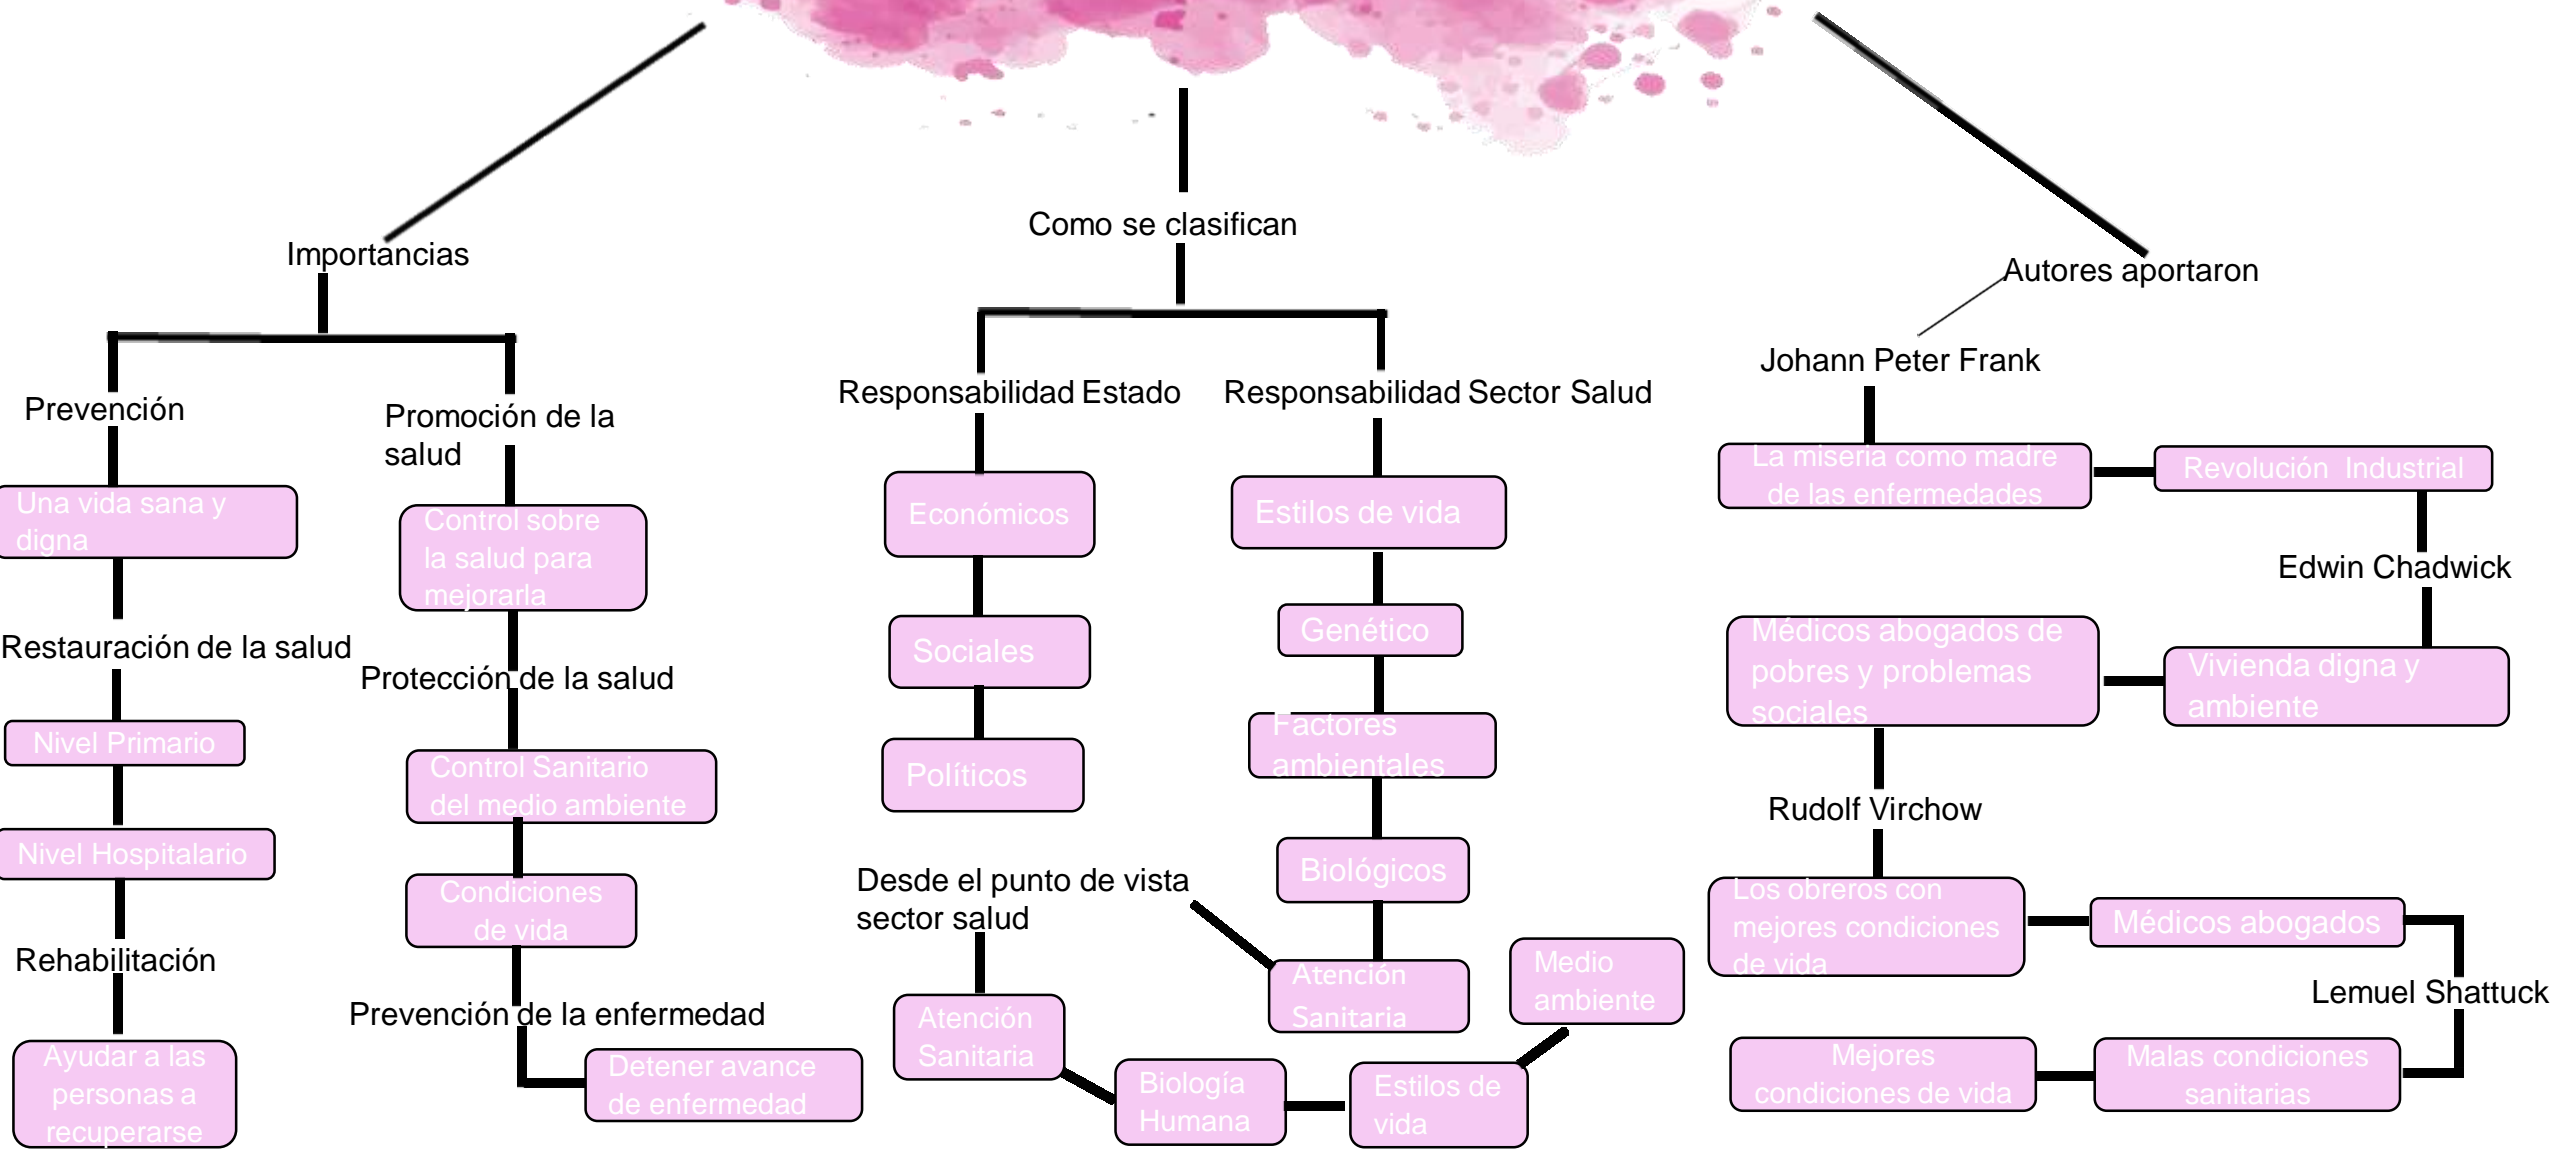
Importancias

Prevención

Una vida sana y digna

Restauración de la salud

Nivel Primario

Nivel Hospitalario

Rehabilitación

Ayudar a las personas a recuperarse

Promoción de la salud

Control sobre la salud para mejorarla

Protección de la salud

Control Sanitario del medio ambiente

Condiciones de vida

Prevención de la enfermedad

Detener avance de enfermedad

Como se clasifican

Responsabilidad Estado

Económicos

Sociales

Políticos

Responsabilidad Sector Salud

Estilos de vida

Genético

Factores ambientales

Biológicos

Atención Sanitaria

Medio ambiente

Desde el punto de vista sector salud

Atención Sanitaria

Biología Humana

Estilos de vida

Autores aportaron

Johann Peter Frank

La miseria como madre de las enfermedades

Revolución Industrial

Edwin Chadwick

Médicos abogados de pobres y problemas sociales

Vivienda digna y ambiente

Rudolf Virchow

Los obreros con mejores condiciones de vida

Médicos abogados

Lemuel Shattuck

Mejores condiciones de vida

Malas condiciones sanitarias